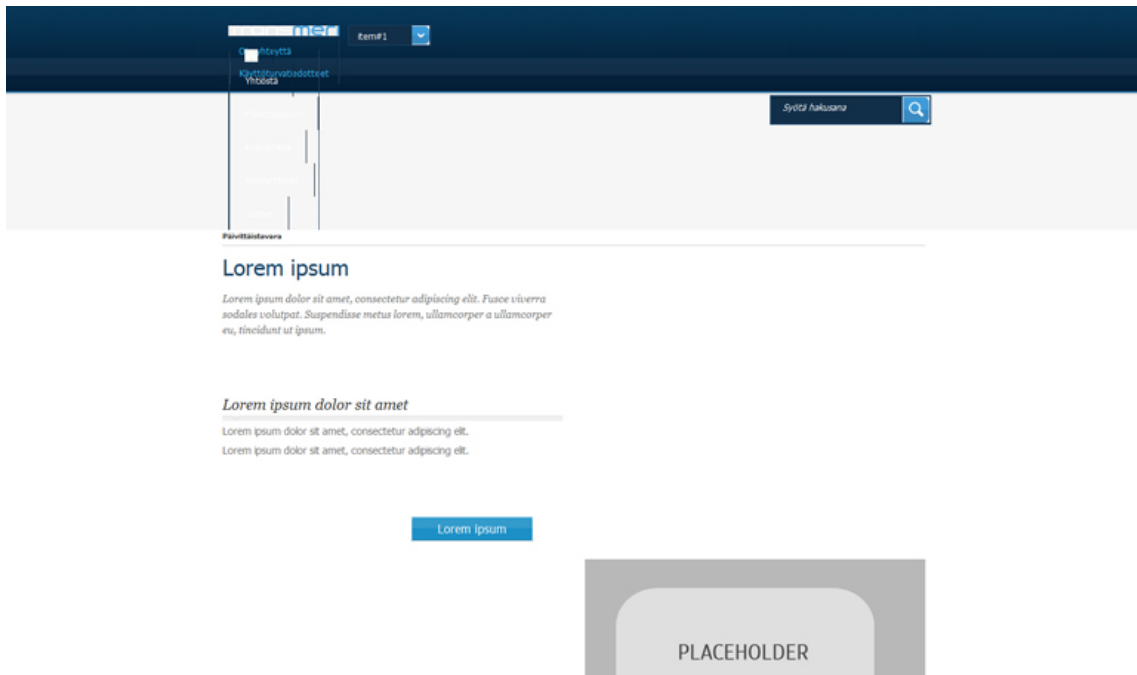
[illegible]mer

item#1

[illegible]yhteyttä

Käyttöturvatiedotteet

Yhtiöstä

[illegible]

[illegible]

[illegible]

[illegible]

Syötä hakusana

Päivittäistavara

Lorem ipsum

Lorem ipsum dolor sit amet, consectetur adipiscing elit. Fusce viverra sodales volutpat. Suspendisse metus lorem, ullamcorper a ullamcorper eu, tincidunt ut ipsum.

Lorem ipsum dolor sit amet

Lorem ipsum dolor sit amet, consectetur adipiscing elit.
Lorem ipsum dolor sit amet, consectetur adipiscing elit.

Lorem Ipsum

PLACEHOLDER